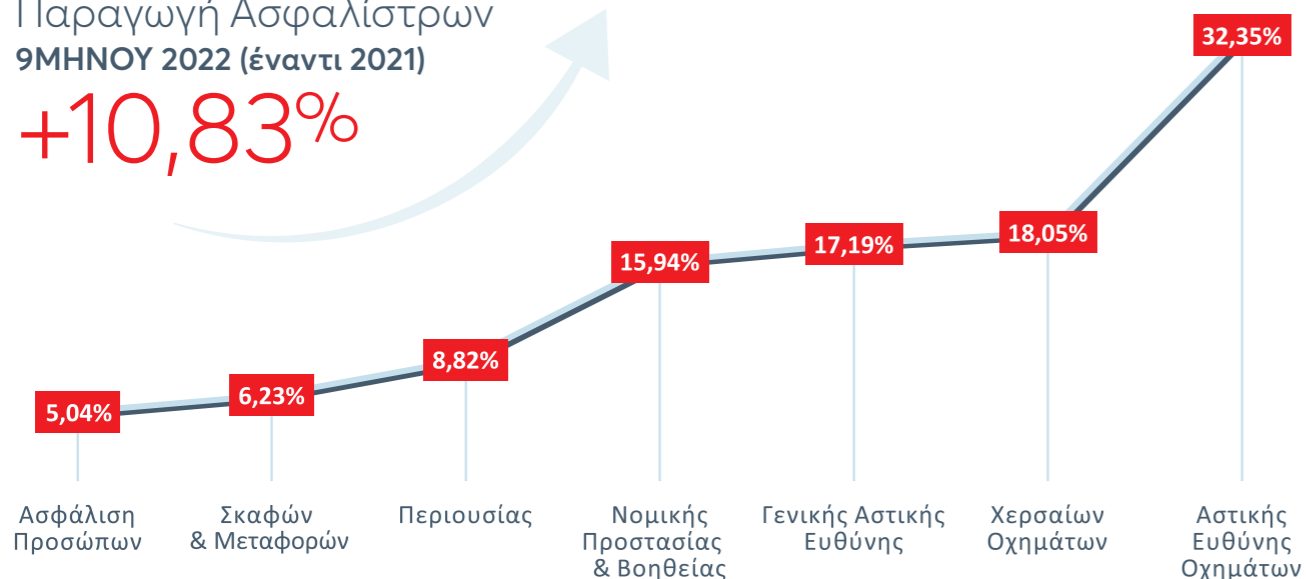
Παραγωγή Ασφαλίστρων
9ΜΗΝΟΥ 2022 (έναντι 2021)
+10,83%

32,35%
18,05%
17,19%
15,94%
8,82%
6,23%
5,04%

Ασφάλιση Προσώπων

Σκαφών & Μεταφορών

Περιουσίας

Νομικής Προστασίας & Βοηθείας

Γενικής Αστικής Ευθύνης

Χερσαίων Οχημάτων

Αστικής Ευθύνης Οχημάτων